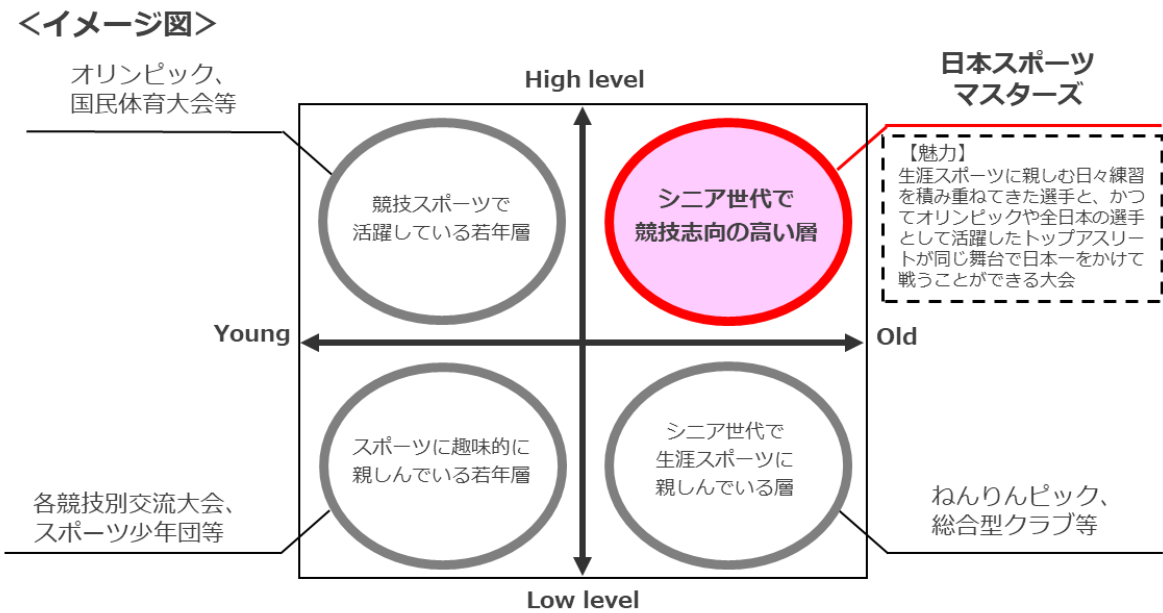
＜イメージ図＞

オリンピック、
国民体育大会等

High level

日本スポーツ
マスターズ

【魅力】
生涯スポーツに親しむ日々練習を積み重ねてきた選手と、かつてオリンピックや全日本の選手として活躍したトップアスリートが同じ舞台で日本一をかけて戦うことができる大会

競技スポーツで
活躍している若年層

シニア世代で
競技志向の高い層

Young

Old

スポーツに趣味的に
親しんでいる若年層

シニア世代で
生涯スポーツに
親しんでいる層

各競技別交流大会、
スポーツ少年団等

ねんりんピック、
総合型クラブ等

Low level